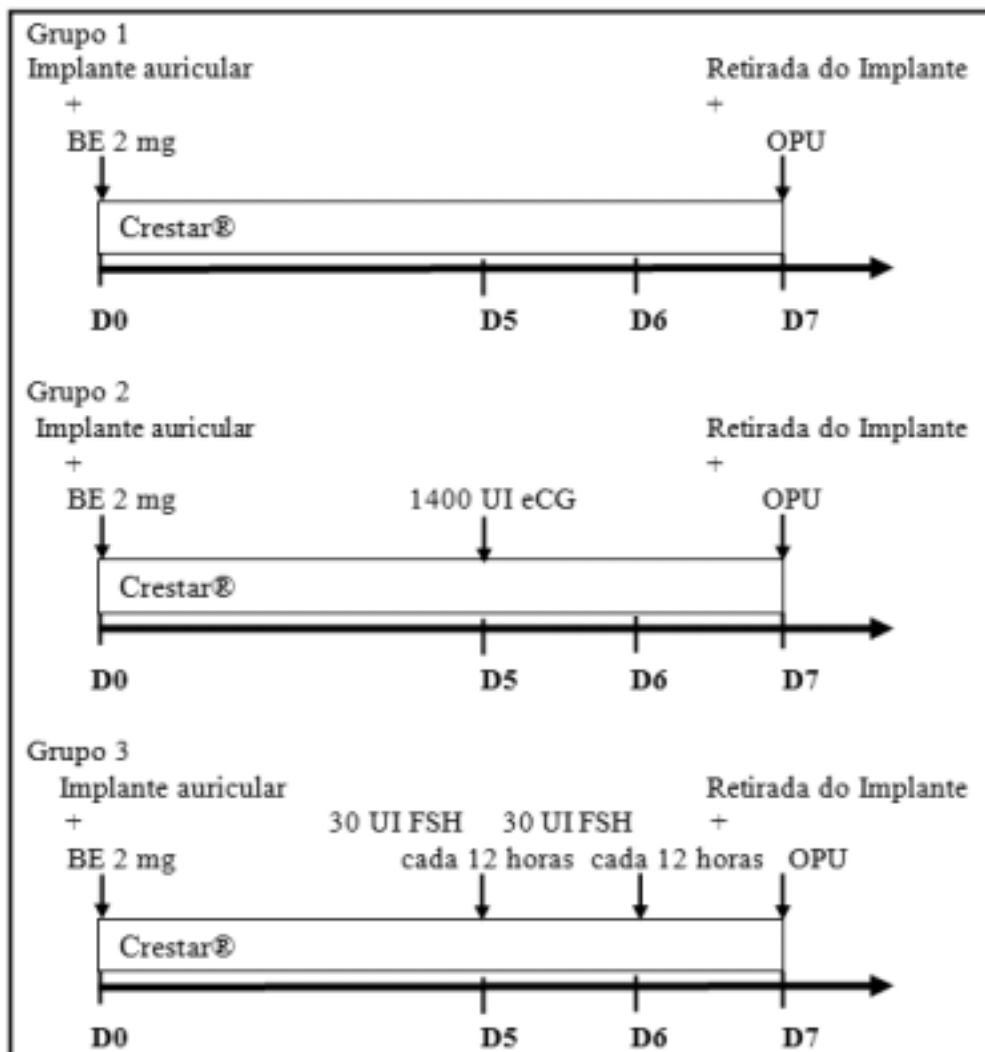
Grupo 1
Implante auricular
+
BE 2 mg

Retirada do Implante
+
OPU

Crestar®

D0 D5 D6 D7

Grupo 2
Implante auricular
+
BE 2 mg

1400 UI eCG

Retirada do Implante
+
OPU

Crestar®

D0 D5 D6 D7

Grupo 3
Implante auricular
+
BE 2 mg

30 UI FSH
cada 12 horas

30 UI FSH
cada 12 horas

Retirada do Implante
+
OPU

Crestar®

D0 D5 D6 D7